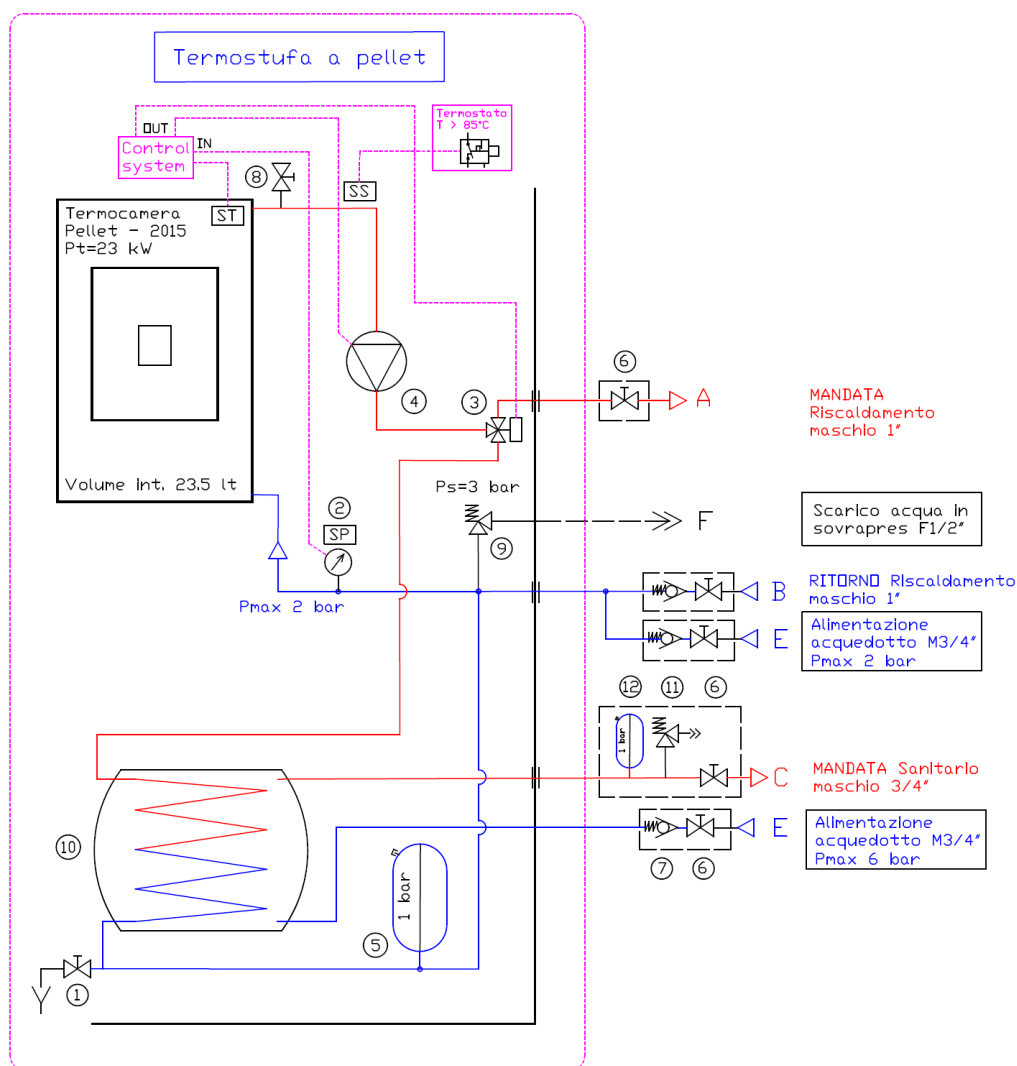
Termostufa a pellet

Termostato
T > 85°C

OUT
IN
Control system

SS

8

ST

Termocamera
Pellet - 2015
Pt=23 kW

Volume int. 23.5 lt

4

3

6

A

MANDATA
Riscaldamento
maschio 1"

Ps=3 bar

2

SP

9

F

Scarico acqua in
sovrapres F1/2"

Pmax 2 bar

B

RITORNO Riscaldamento
maschio 1"

E

Alimentazione
acquedotto M3/4"
Pmax 2 bar

12 11 6

1 bar

C

MANDATA Sanitario
maschio 3/4"

10

E

Alimentazione
acquedotto M3/4"
Pmax 6 bar

7 6

1 bar

5

1